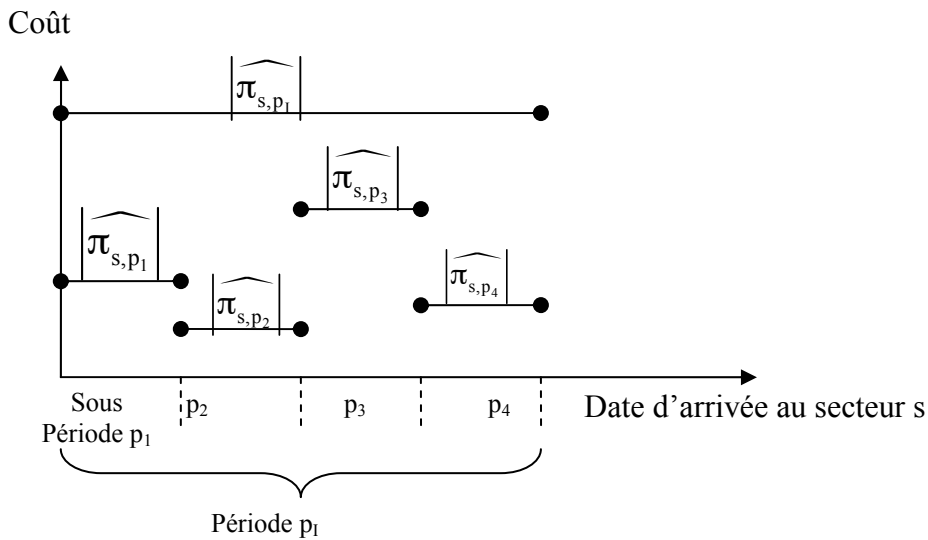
Coût

$\left|\widehat{\pi_{s,p_I}}\right|$

$\left|\widehat{\pi_{s,p_3}}\right|$

$\left|\widehat{\pi_{s,p_1}}\right|$

$\left|\widehat{\pi_{s,p_4}}\right|$

$\left|\widehat{\pi_{s,p_2}}\right|$

Sous Période $p_1$ | $p_2$ | $p_3$ | $p_4$ | Date d'arrivée au secteur s

Période $p_I$